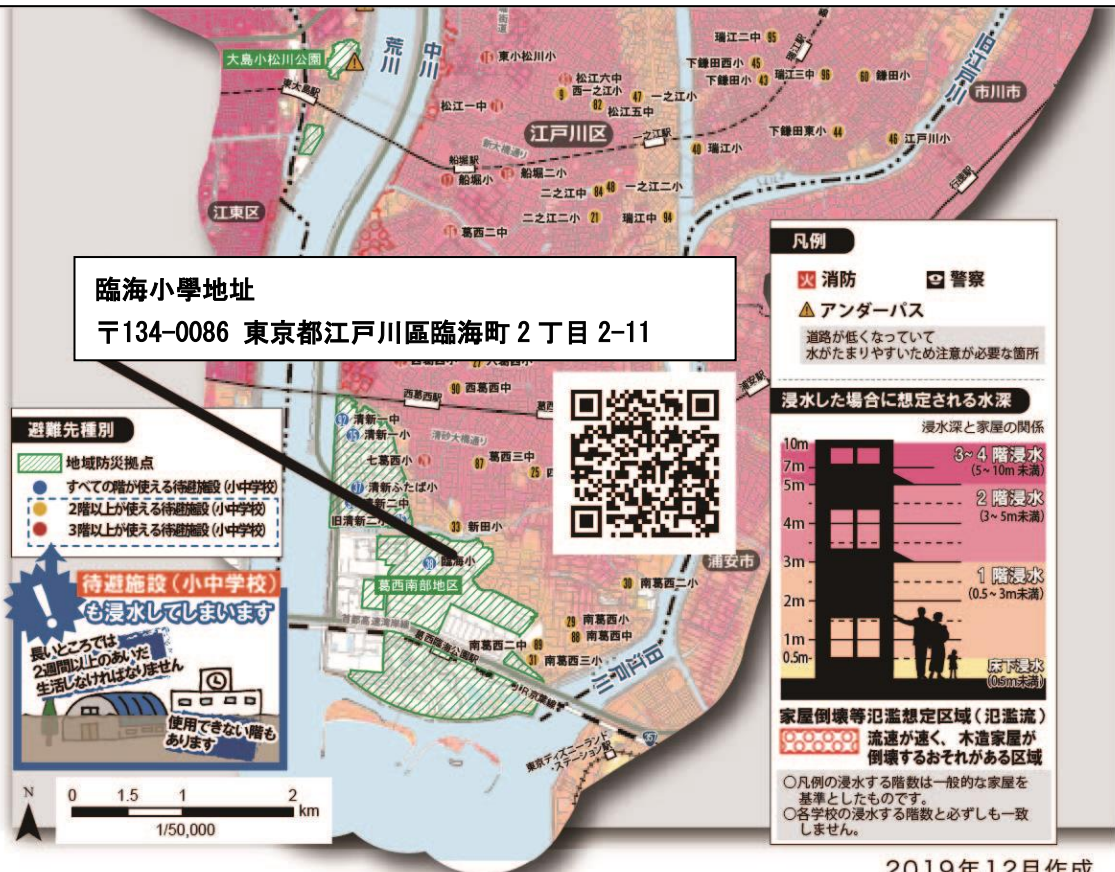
臨海小學地址

〒134-0086 東京都江戸川區臨海町 2 丁目 2-11

大島小松川公園

荒川

中川

旧江戸川

市川市

江戸川区

江東区

浦安市

東小松川小

瑞江西小

下鎌田西小

瑞江三中

鎌田小

松江六中

西一之江小

一之江小

下鎌田小

松江一中

松江五中

一之江駅

下鎌田東小

瑞江小

船堀駅

船堀小

二之江小

一之江第二小

二之江第二小

瑞江中

葛西二中

東大島駅

新大橋通り

西葛西駅

清新一中

清新一小

七葛西小

清新ふたば小

清新第二小

旧清新第二小

新田小

臨海小

南葛西三中

葛西南部地区

南葛西二小

南葛西小

南葛西二中

南葛西三小

葛西臨海公園駅

JR京葉線

首都高速湾岸線

東京ディズニーランド・ステーション駅

浦安駅

避難先種別

地域防災拠点

すべての階が使える待避施設（小中学校）

2階以上が使える待避施設（小中学校）

3階以上が使える待避施設（小中学校）

待避施設（小中学校）も浸水してしまいます

長いところでは2週間以上のあいだ生活しなければなりません

使用できない階もあります

凡例

消防

警察

アンダーパス

道路が低くなっていて水がたまりやすいため注意が必要な箇所

浸水した場合に想定される水深

浸水深と家屋の関係

10m

7m

5m

4m

3m

2m

1m

0.5m

3～4 階浸水 (5～10m未満)

2 階浸水 (3～5m未満)

1 階浸水 (0.5～3m未満)

床下浸水 (0.5m未満)

家屋倒壊等氾濫想定区域（氾濫流）

流速が速く、木造家屋が倒壊するおそれがある区域

○凡例の浸水する階数は一般的な家屋を基準としたものです。

○各学校の浸水する階数と必ずしも一致しません。

0 1.5 1 2 km

1/50,000

N

2019年12月作成